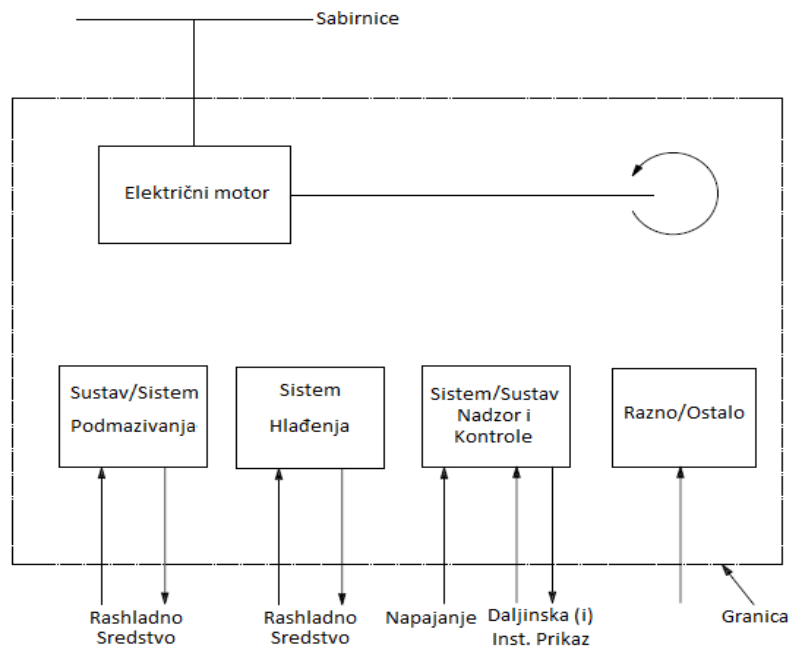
Sabirnice

Električni motor

Sustav/Sistem Podmazivanja

Sistem Hlađenja

Sistem/Sustav Nadzor i Kontrole

Razno/Ostalo

Rashladno Sredstvo

Rashladno Sredstvo

Napajanje

Daljinska (i) Inst. Prikaz

Granica